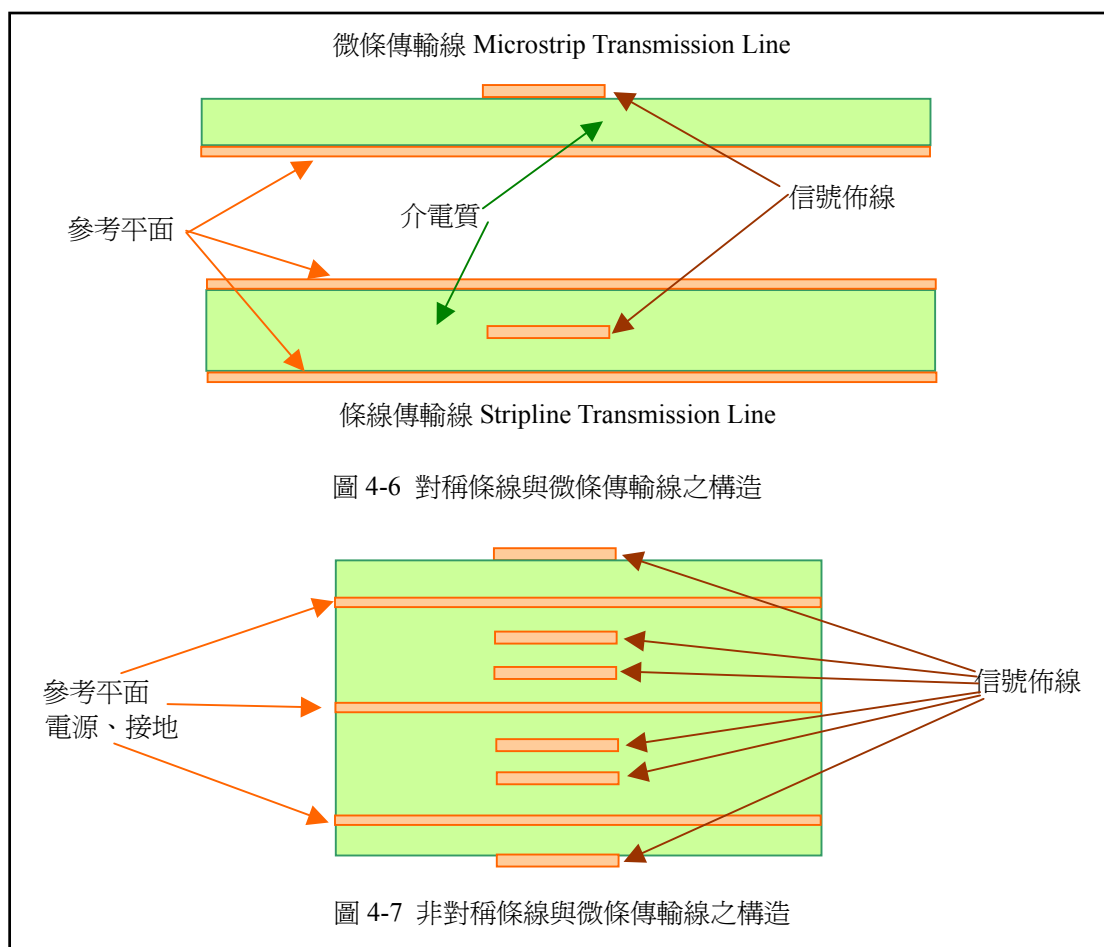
微條傳輸線 Microstrip Transmission Line

參考平面

介電質

信號佈線

條線傳輸線 Stripline Transmission Line

圖 4-6 對稱條線與微條傳輸線之構造

參考平面
電源、接地

信號佈線

圖 4-7 非對稱條線與微條傳輸線之構造